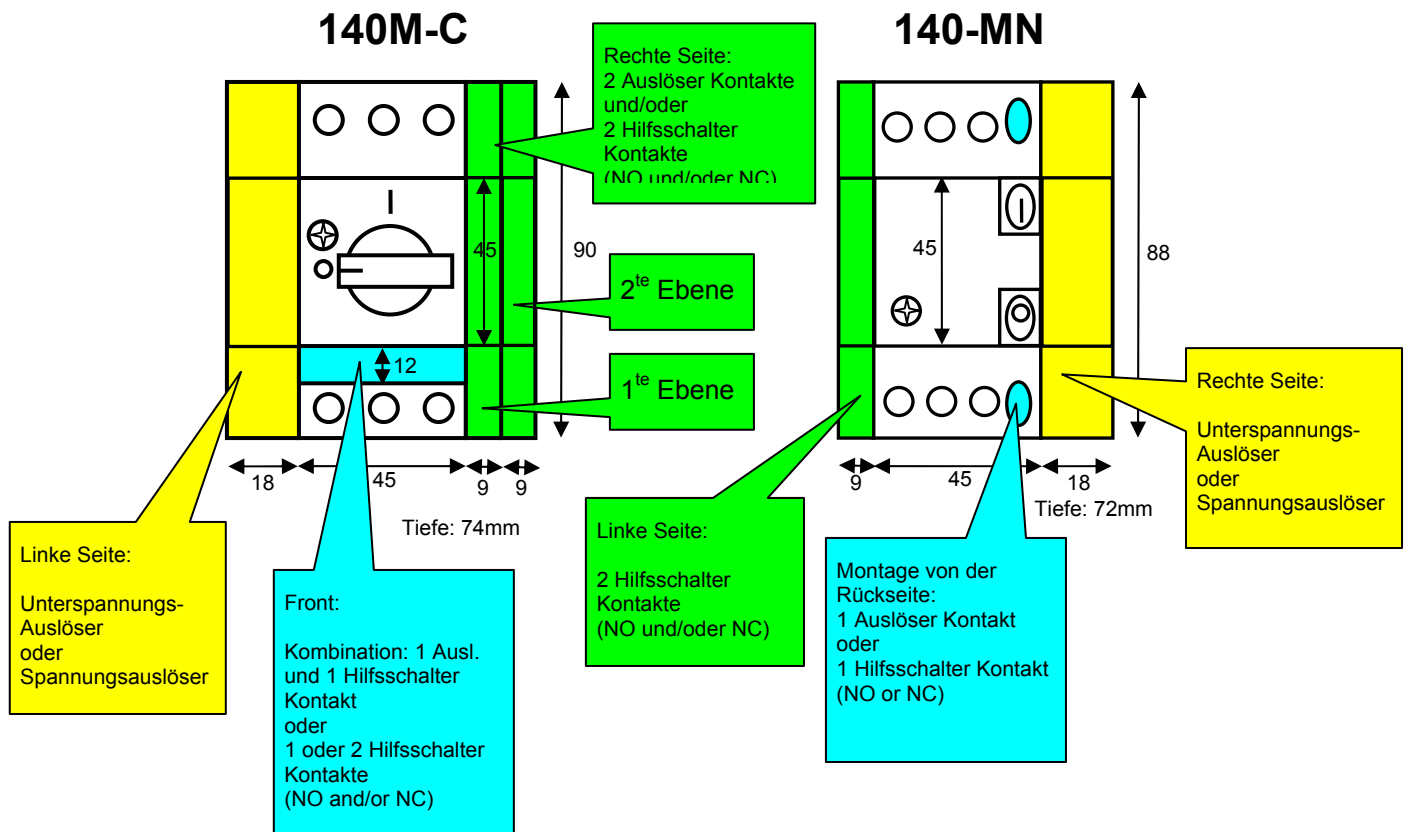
140M-C

140-MN

Rechte Seite:
2 Auslöser Kontakte
und/oder
2 Hilfsschalter
Kontakte
(NO und/oder NC)

I

45

90

$2^{te}$ Ebene

12

$1^{te}$ Ebene

18

45

9

9

Tiefe: 74mm

45

88

9

45

18

Tiefe: 72mm

Rechte Seite:

Unterspannungs-
Auslöser
oder
Spannungsauslöser

Linke Seite:

Unterspannungs-
Auslöser
oder
Spannungsauslöser

Front:

Kombination: 1 Ausl. und 1 Hilfsschalter Kontakt
oder
1 oder 2 Hilfsschalter Kontakte
(NO and/or NC)

Linke Seite:

2 Hilfsschalter
Kontakte
(NO und/oder NC)

Montage von der Rückseite:
1 Auslöser Kontakt
oder
1 Hilfsschalter Kontakt
(NO or NC)